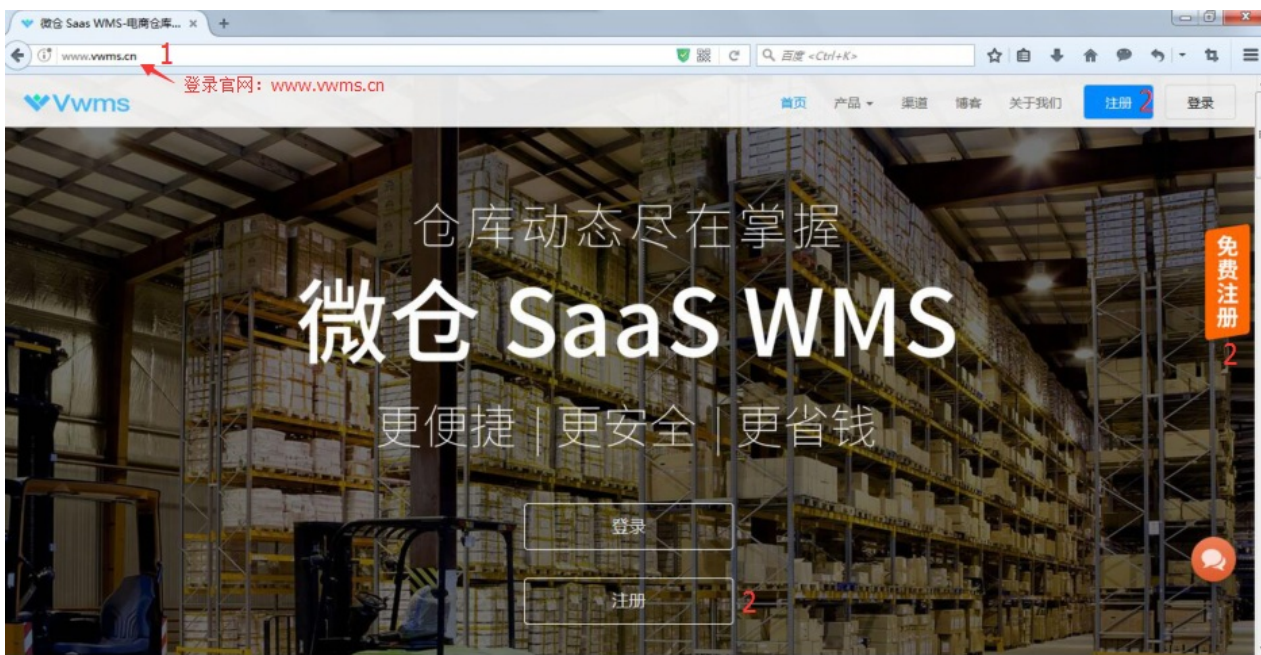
微仓 Saas WMS-电商仓库... ×
www.vwms.cn 1
百度 <Ctrl+K>
登录官网：www.vwms.cn
Vwms
首页 产品 渠道 播客 关于我们 注册 2 登录

仓库动态尽在掌握
微仓 SaaS WMS
更便捷 | 更安全 | 更省钱

免费注册
2

登录
注册 2